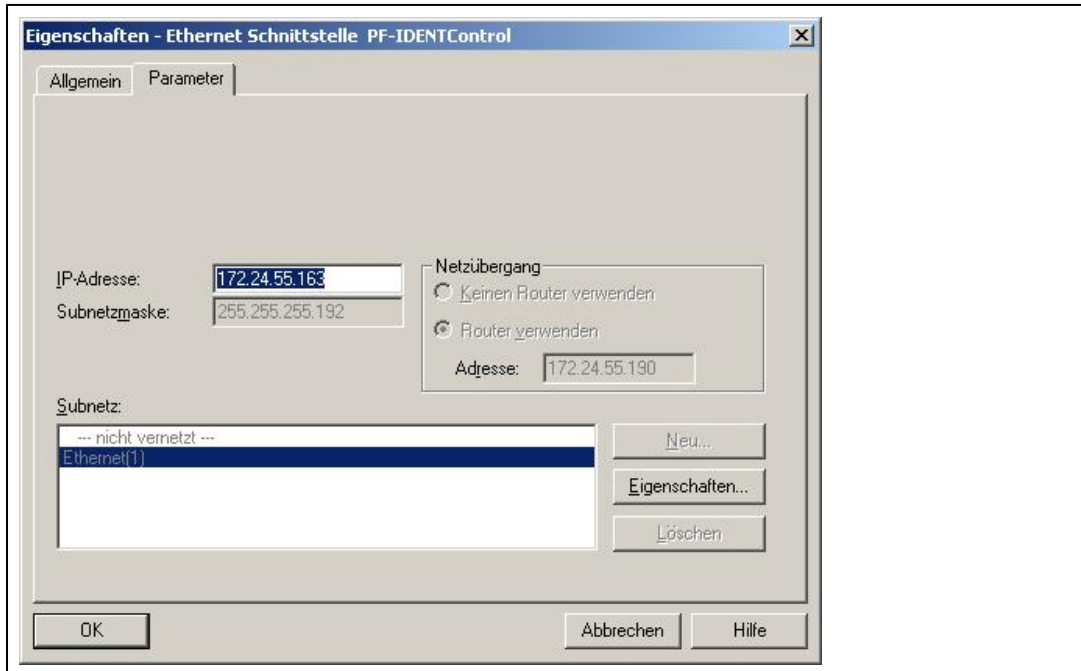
Eigenschaften - Ethernet Schnittstelle PF-IDENTControl

Allgemein

Parameter

IP-Adresse: 172.24.55.163

Subnetzmaske: 255.255.255.192

Netzübergang

Keinen Router verwenden

Router verwenden

Adresse: 172.24.55.190

Subnetz:

--- nicht vernetzt ---

Ethernet(1)

Neu...

Eigenschaften...

Löschen

OK

Abbrechen

Hilfe